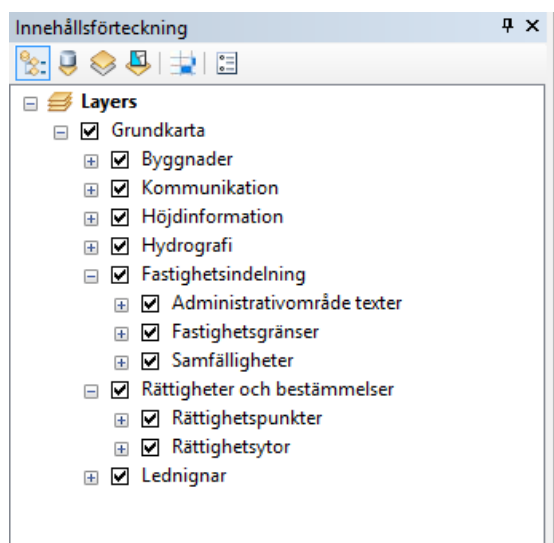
Innehållsförteckning

Layers
Grundkarta
Byggnader
Kommunikation
Höjdinformation
Hydrografi
Fastighetsindelning
Administrativområde texter
Fastighetsgränser
Samfälligheter
Rättigheter och bestämmelser
Rättighetspunkter
Rättighetsytor
Lednignar